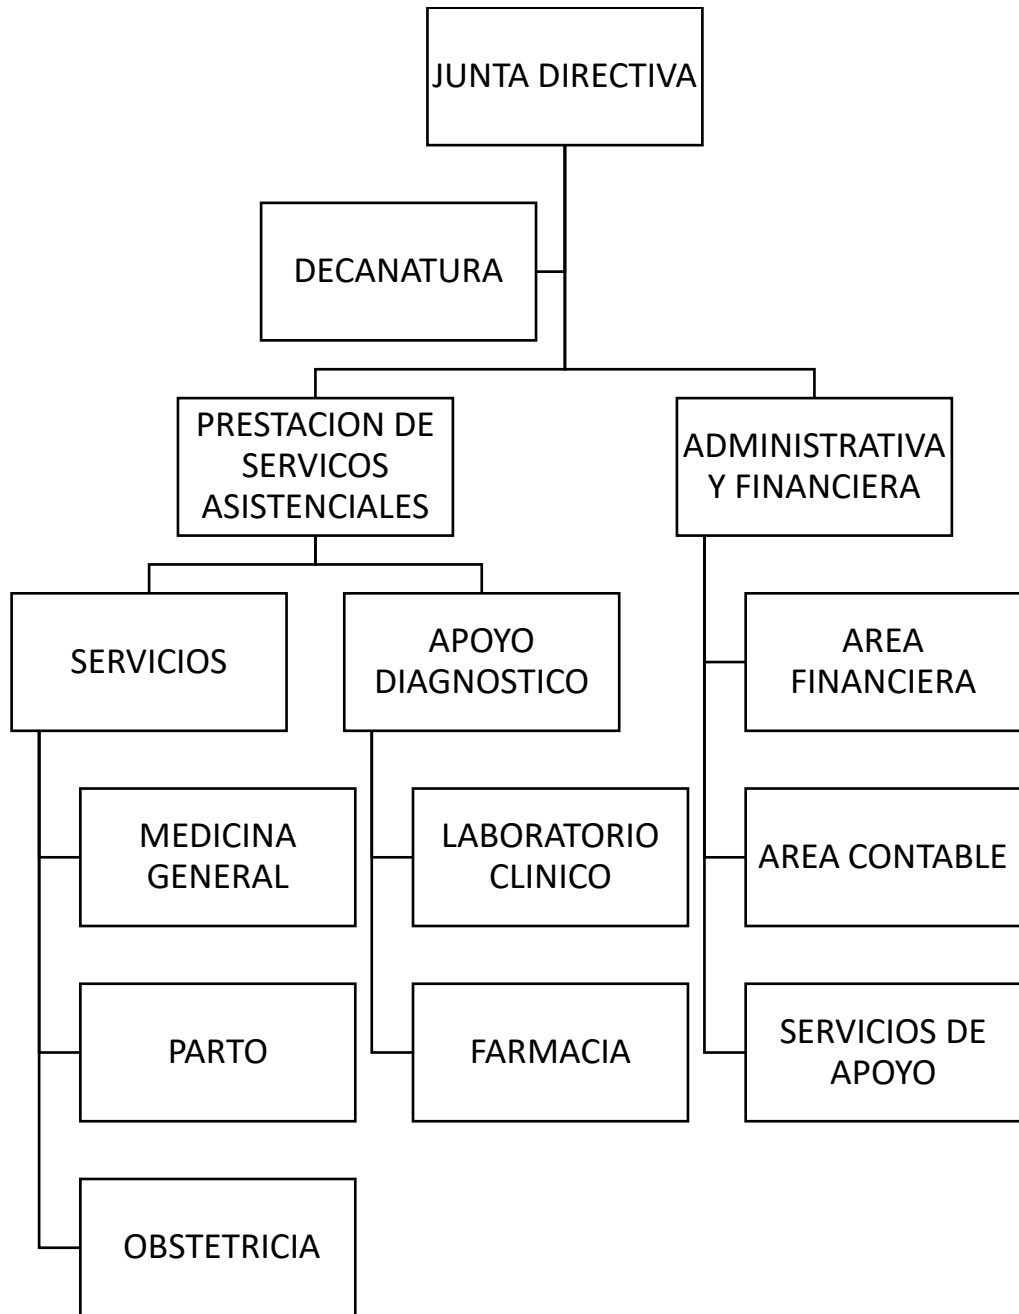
JUNTA DIRECTIVA

DECANATURA

PRESTACION DE SERVICOS ASISTENCIALES

ADMINISTRATIVA Y FINANCIERA

SERVICIOS

APOYO DIAGNOSTICO

MEDICINA GENERAL

PARTO

OBSTETRICIA

LABORATORIO CLINICO

FARMACIA

AREA FINANCIERA

AREA CONTABLE

SERVICIOS DE APOYO